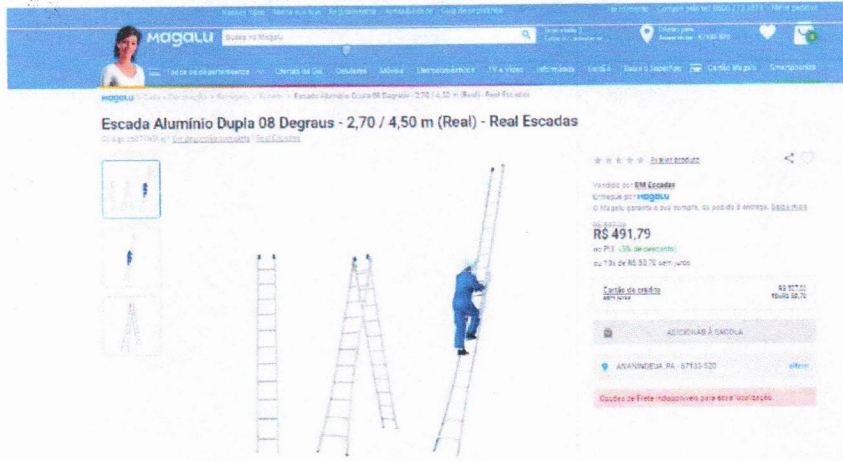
Magalu | Buscar no Magalu

Todos os departamentos | Ofertas do Dia | Celulares | Móveis | Eletrodomésticos | TV e Vídeo | Informática | Cama, Mesa e Banho | Baixe o App | Cartão Magalu | Smartphones

Magalu > Casa e Decoração > Escadas > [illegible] > Escada Alumínio Dupla 08 Degraus - 2,70 / 4,50 m (Real) - Real Escadas

Escada Alumínio Dupla 08 Degraus - 2,70 / 4,50 m (Real) - Real Escadas

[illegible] | Ver descrição completa | Real Escadas

Avaliar produto

Vendido por RM Escadas
Entregue por Magalu
O Magalu garante a sua compra, do pedido à entrega. Saiba mais

R$ 491,79
no PIX (5% de desconto)
ou 10x de R$ 50,70 sem juros

Cartão de crédito | R$ 507,01 | 10x R$ 50,70

ADICIONAR À SACOLA

ANANINDEUA, PA - 67133-520 | alterar

Opções de Frete indisponível para essa localização.